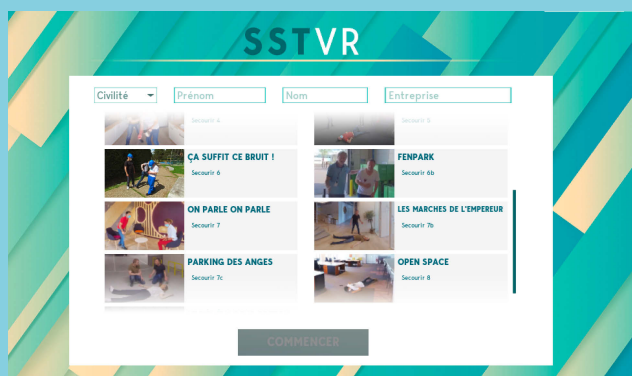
SSTVR

Civilité
Prénom
Nom
Entreprise

Secourir 4
Secourir 5

ÇA SUFFIT CE BRUIT !
Secourir 6

FENPARK
Secourir 6b

ON PARLE ON PARLE
Secourir 7

LES MARCHES DE L'EMPEREUR
Secourir 7b

PARKING DES ANGES
Secourir 7c

OPEN SPACE
Secourir 8

COMMENCER